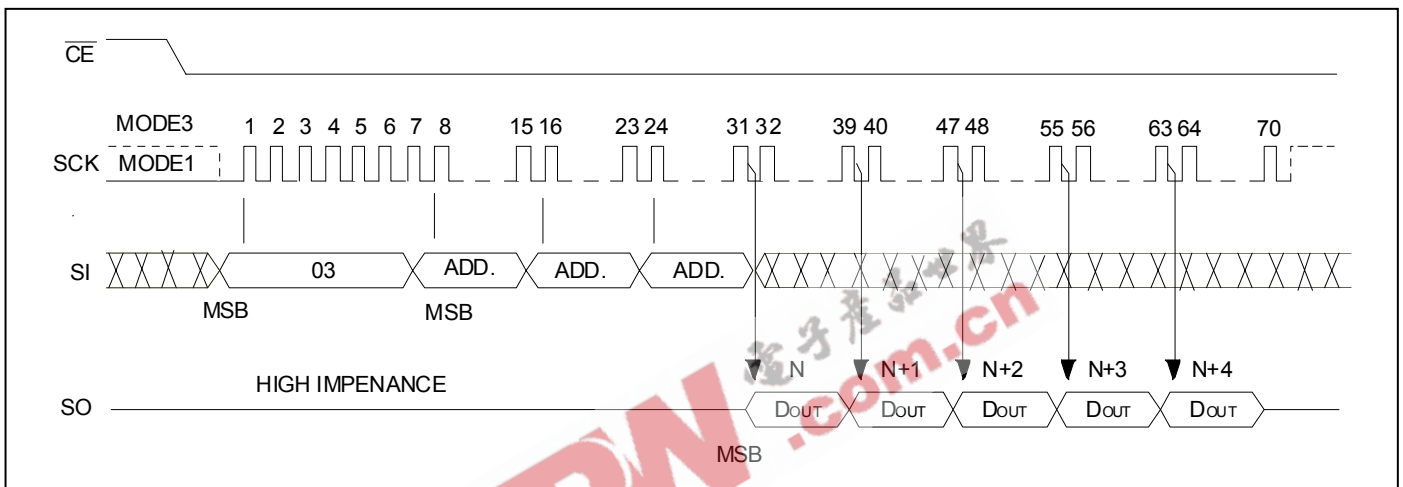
$\overline{CE}$

MODE3 1 2 3 4 5 6 7 8 15 16 23 24 31 32 39 40 47 48 55 56 63 64 70

SCK MODE1

SI 03 ADD. ADD. ADD.

MSB MSB

N N+1 N+2 N+3 N+4

HIGH IMPENANCE

SO DOUT DOUT DOUT DOUT DOUT

MSB

电子产品世界 .com.cn